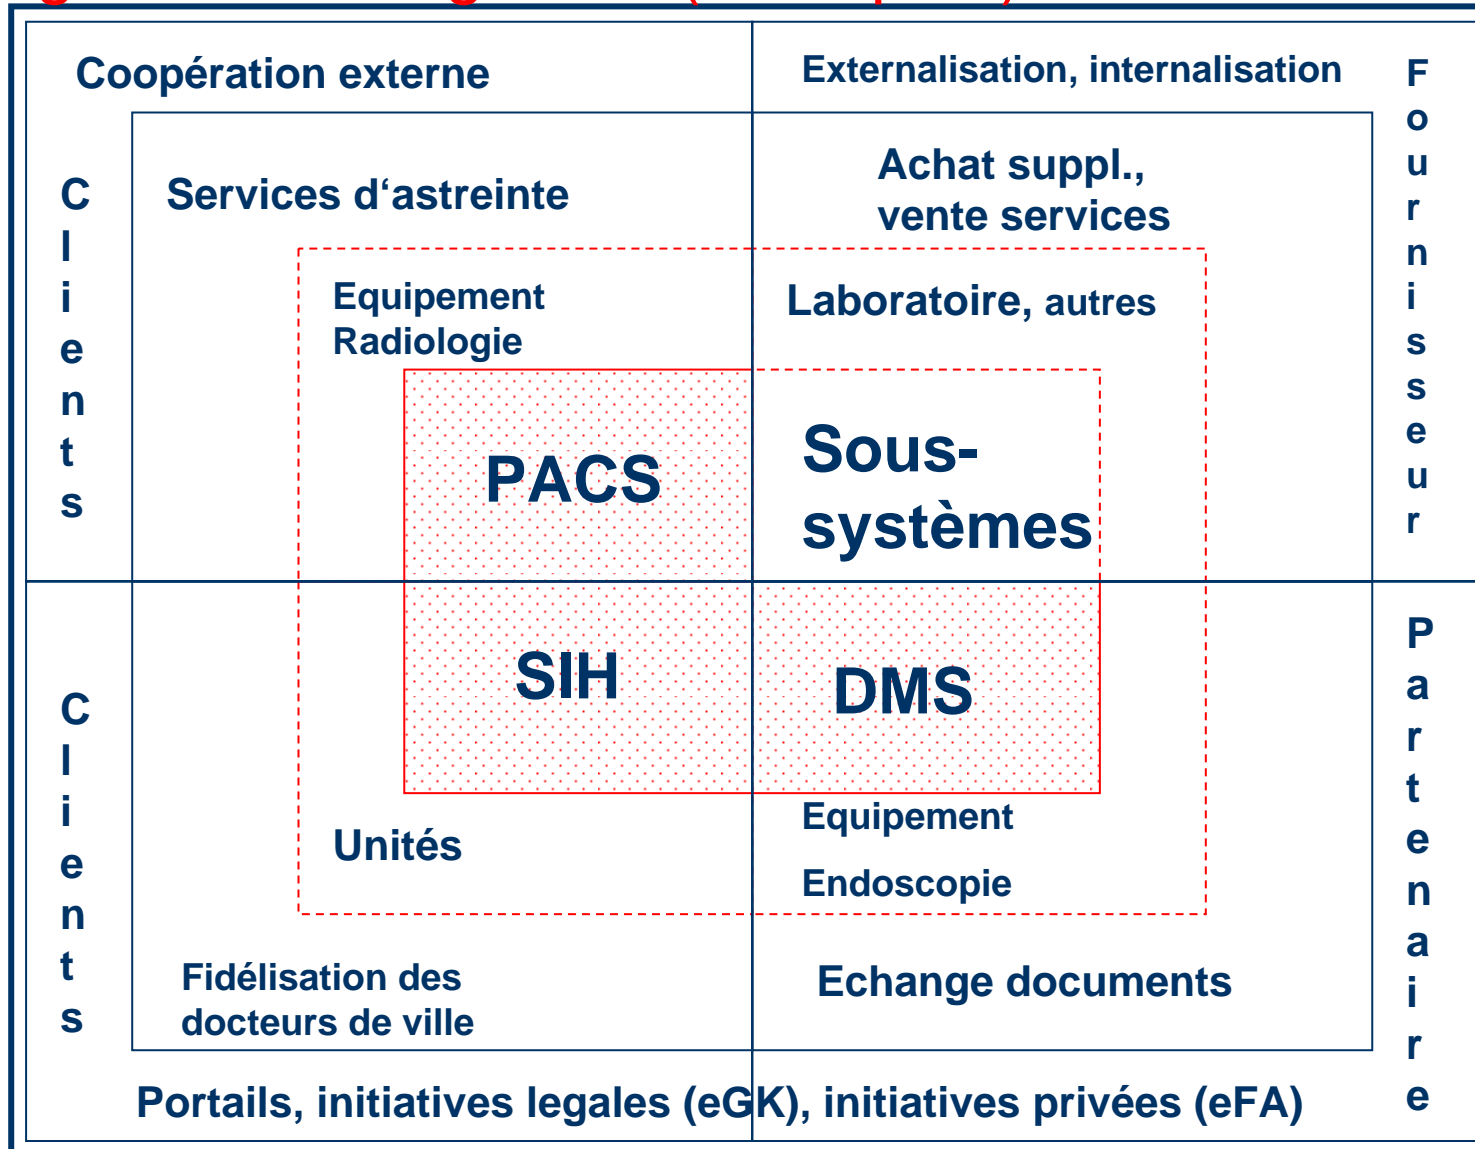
Coopération externe

Externalisation, internalisation

Fournisseur

Clients

Services d'astreinte

Achat suppl., vente services

Equipement Radiologie

Laboratoire, autres

PACS

Sous-systèmes

Clients

Partenaire

SIH

DMS

Unités

Equipement

Endoscopie

Fidélisation des docteurs de ville

Echange documents

Portails, initiatives legales (eGK), initiatives privées (eFA)